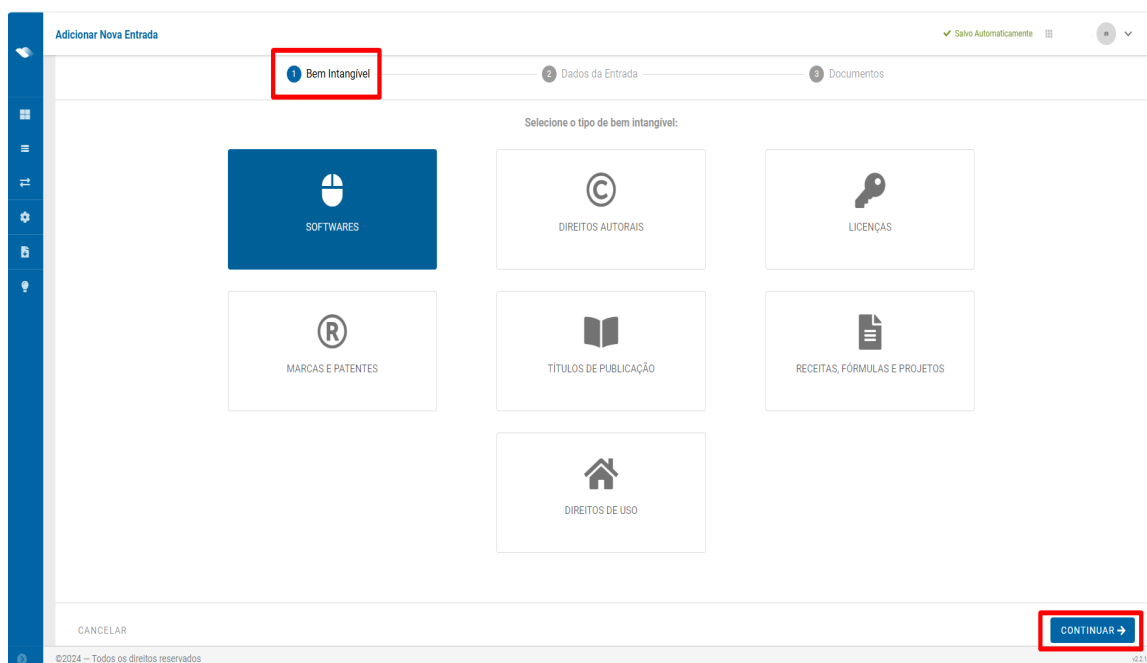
Adicionar Nova Entrada

✔ Salvo Automaticamente

1 Bem Intangível
2 Dados da Entrada
3 Documentos

Selecione o tipo de bem intangível:

SOFTWARES

DIREITOS AUTORAIS

LICENÇAS

MARCAS E PATENTES

TÍTULOS DE PUBLICAÇÃO

RECEITAS, FÓRMULAS E PROJETOS

DIREITOS DE USO

CANCELAR

CONTINUAR →

©2024 – Todos os direitos reservados

v2.1